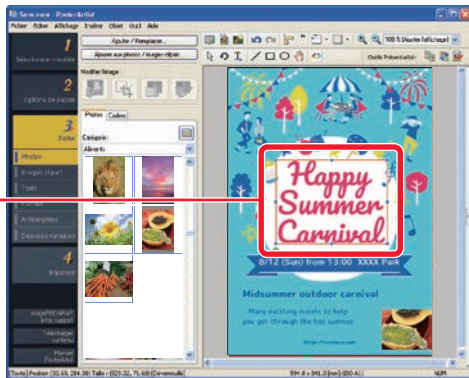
Sans nom - PosterArtist

Fichier Edition Affichage Insérer Objet Outil Aide

1
Sélectionner modèle

2
Options de poster

3
Editer

Photos
Images clipart
Texte
Formes
Arrière-plans
Données variables

4
Imprimer

imagePROGRAF Info support

Télécharger contenu

Manuel PosterArtist

Ajouter / Remplacer...

Ajouter au photos / images clipart...

Modifier l'image

Photos Cadres

Catégorie :
Aliments

100 % (Ajuster à l'affichage)

Outils Présentation

Happy Summer Carnival

8/12 (Sun) from 13:00 XXXX Park

Midsummer outdoor carnival

Many exciting events to help you get through the hot summer

Texte | Position : (32,69, 284,30) Taille : (529,32, 71,60) [Ch-verrouillé]

594,0 x 841,0 [mm] (ISO A1)

NUM